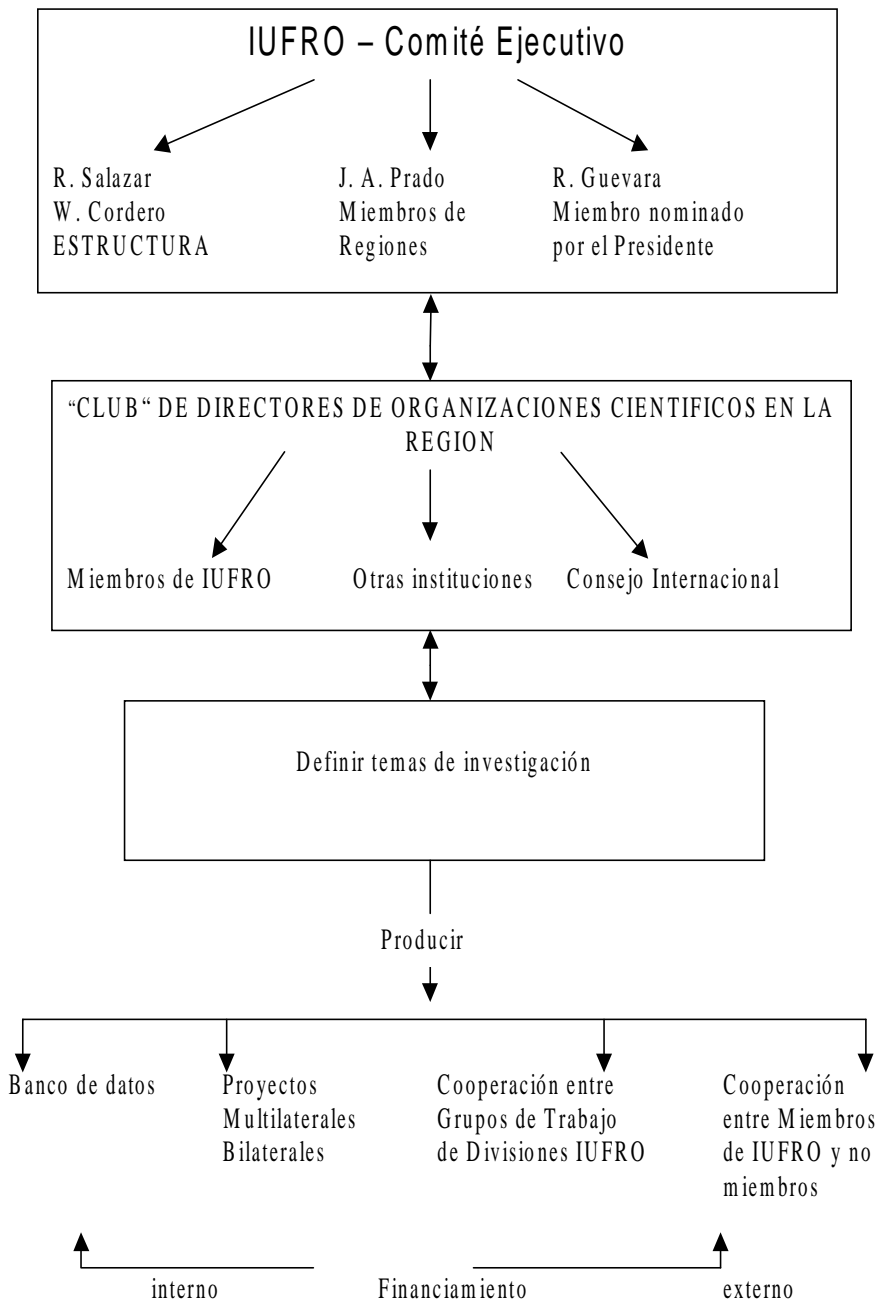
IUFRO – Comité Ejecutivo

R. Salazar
W. Cordero
ESTRUCTURA

J. A. Prado
Miembros de
Regiones

R. Guevara
Miembro nominado
por el Presidente

"CLUB" DE DIRECTORES DE ORGANIZACIONES CIENTIFICOS EN LA REGION

Miembros de IUFRO

Otras instituciones

Consejo Internacional

Definir temas de investigación

Producir

Banco de datos

Proyectos
Multilaterales
Bilaterales

Cooperación entre
Grupos de Trabajo
de Divisiones IUFRO

Cooperación
entre Miembros
de IUFRO y no
miembros

interno

Financiamiento

externo